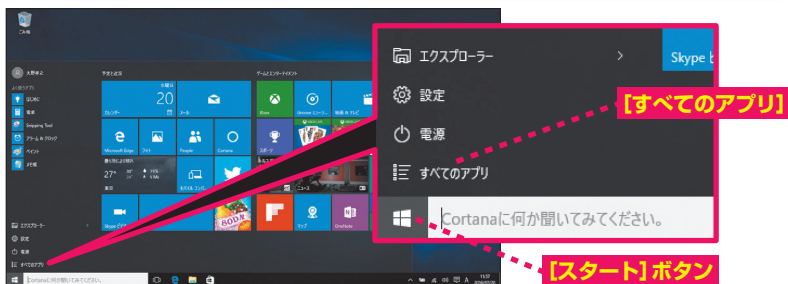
ごみ箱

予定と近況

20

カレンダー

メール

Microsoft Edge

フォト

People

Cortana

ゲームとエンターテイメント

Xbox

Groove ミュージック

映画&テレビ

スポーツ

Skype

OneNote

エクスプローラー

設定

電源

すべてのアプリ

Cortanaに何か聞いてみてください。

エクスプローラー

Skype

設定

電源

すべてのアプリ

Cortanaに何か聞いてみてください。

[すべてのアプリ]

[スタート] ボタン